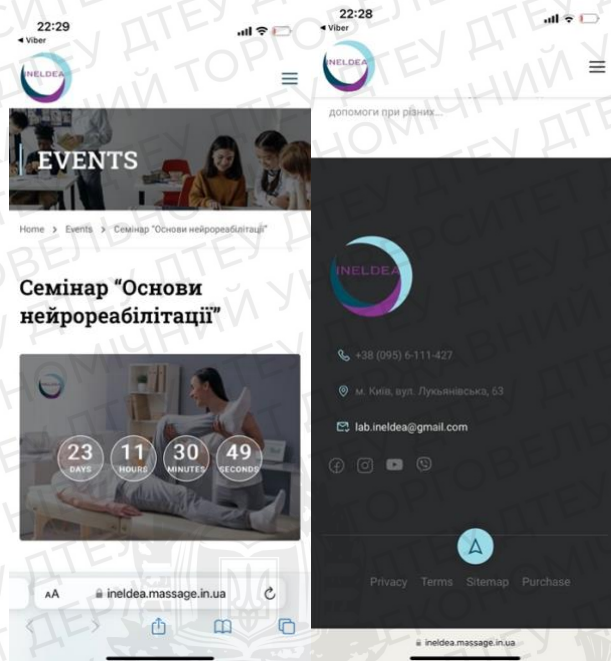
22:29
◀ Viber
INELDEA

EVENTS

Home > Events > Семінар "Основи нейрореабілітації"

Семінар "Основи нейрореабілітації"

23 DAYS
11 HOURS
30 MINUTES
49 SECONDS

AA ineldea.massage.in.ua

22:28
◀ Viber
INELDEA

допомоги при різних...

INELDEA

+38 (095) 6-111-427

м. Київ, вул. Лук'янівська, 63

lab.ineldea@gmail.com

Privacy Terms Sitemap Purchase

ineldea.massage.in.ua

ДЕРЖАВНИЙ ТОРГОВЕЛЬНО-ЕКОНОМІЧНИЙ УНІВЕРСИТЕТ ДТЕУ